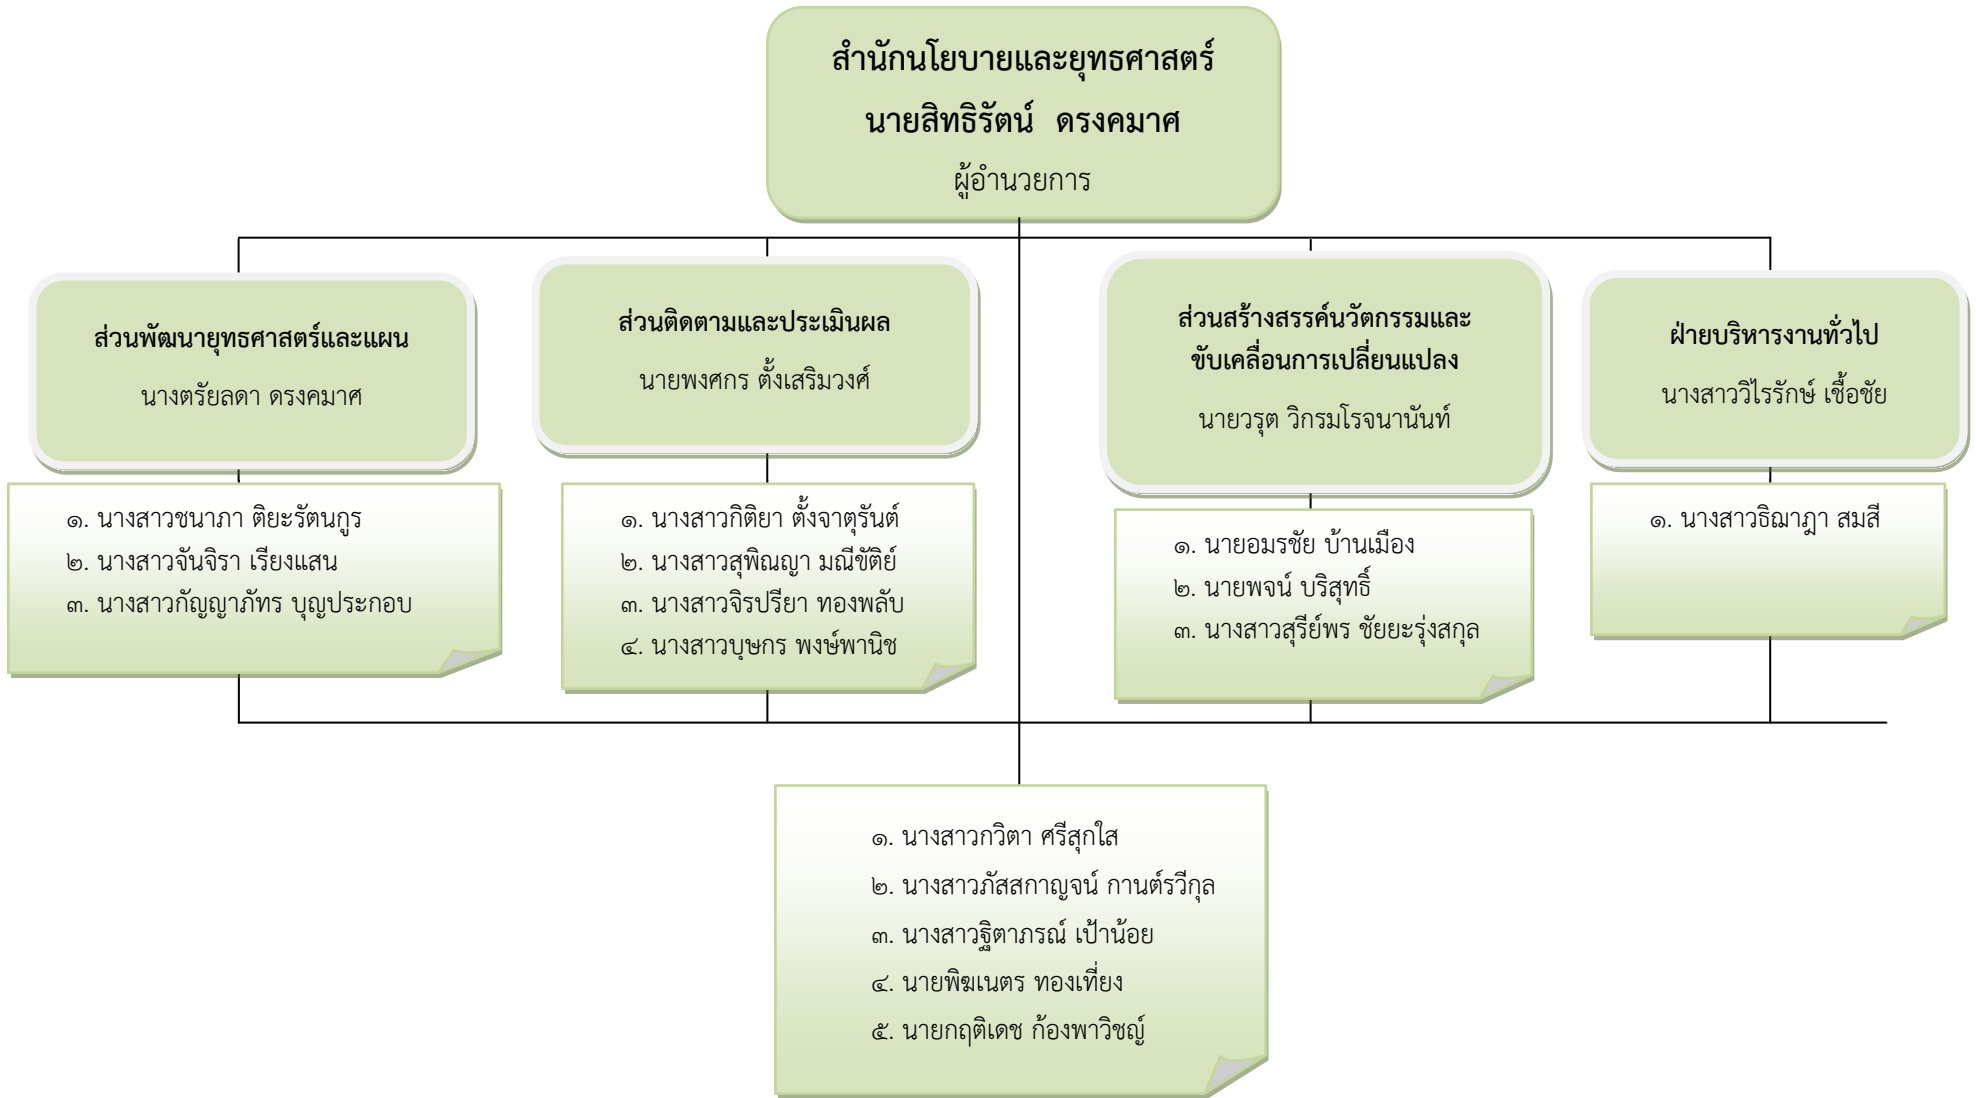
สำนักนโยบายและยุทธศาสตร์
นายสิทธิรัตน์ ดรงคมาศ
ผู้อำนวยการ

ส่วนพัฒนายุทธศาสตร์และแผน
นางตรัยลดา ดรงคมาศ

๑. นางสาวชนาภา ติยะรัตนกูร
๒. นางสาวจันจิรา เรียงแสน
๓. นางสาวกัญญาภัทร บุญประกอบ

ส่วนติดตามและประเมินผล
นายพงศกร ตั้งเสริมวงศ์

๑. นางสาวกิติยา ตั้งจาตุรันต์
๒. นางสาวสุพิณญา มณีขัติย์
๓. นางสาวจิรปรียา ทองพลับ
๔. นางสาวบุษกร พงษ์พานิช

ส่วนสร้างสรรค์นวัตกรรมและขับเคลื่อนการเปลี่ยนแปลง
นายวรุต วิกรมโรจนานันท์

๑. นายอมรชัย บ้านเมือง
๒. นายพจน์ บริสุทธิ์
๓. นางสาวสุรีย์พร ชัยยะรุ่งสกุล

ฝ่ายบริหารงานทั่วไป
นางสาววิไรรักษ์ เชื้อชัย

๑. นางสาวธิญาฎา สมสี

๑. นางสาวกวิตา ศรีสุกใส
๒. นางสาวภัสสกาญจน์ กานต์รวีกุล
๓. นางสาวฐิตาภรณ์ เป้าน้อย
๔. นายพิฆเนตร ทองเที่ยง
๕. นายกฤติเดช ก้องพาวิชญ์